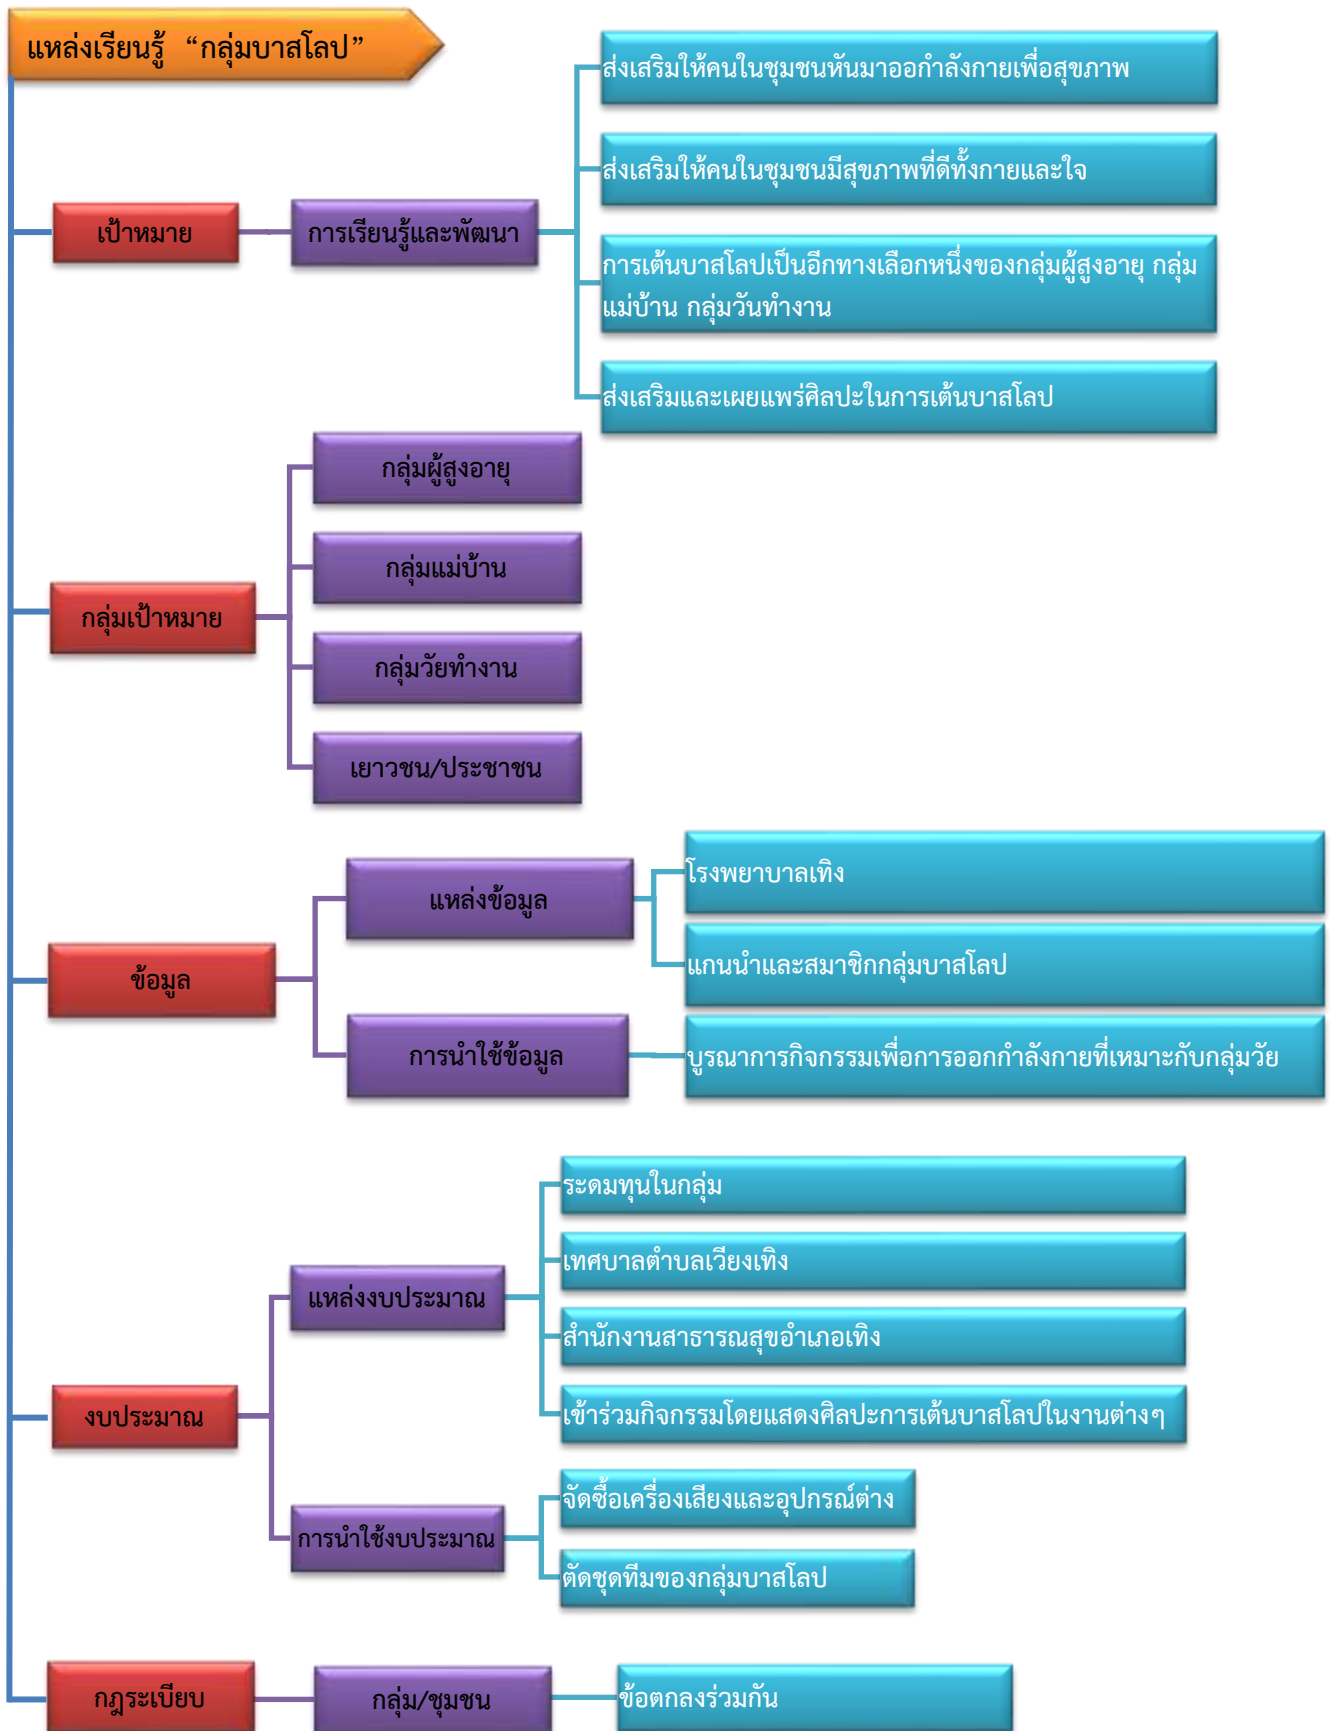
แหล่งเรียนรู้ “กลุ่มบาสโลป”

เป้าหมาย

การเรียนรู้และพัฒนา

ส่งเสริมให้คนในชุมชนหันมาออกกำลังกายเพื่อสุขภาพ

ส่งเสริมให้คนในชุมชนมีสุขภาพที่ดีทั้งกายและใจ

การเต้นบาสโลปเป็นอีกทางเลือกหนึ่งของกลุ่มผู้สูงอายุ กลุ่มแม่บ้าน กลุ่มวันทำงาน

ส่งเสริมและเผยแพร่ศิลปะในการเต้นบาสโลป

กลุ่มเป้าหมาย

กลุ่มผู้สูงอายุ

กลุ่มแม่บ้าน

กลุ่มวัยทำงาน

เยาวชน/ประชาชน

ข้อมูล

แหล่งข้อมูล

โรงพยาบาลเทิง

แกนนำและสมาชิกกลุ่มบาสโลป

การนำใช้ข้อมูล

บูรณาการกิจกรรมเพื่อการออกกำลังกายที่เหมาะกับกลุ่มวัย

งบประมาณ

แหล่งงบประมาณ

ระดมทุนในกลุ่ม

เทศบาลตำบลเวียงเทิง

สำนักงานสาธารณสุขอำเภอเทิง

เข้าร่วมกิจกรรมโดยแสดงศิลปะการเต้นบาสโลปในงานต่างๆ

การนำใช้งบประมาณ

จัดซื้อเครื่องเสียงและอุปกรณ์ต่าง

ตัดชุดทีมของกลุ่มบาสโลป

กฎระเบียบ

กลุ่ม/ชุมชน

ข้อตกลงร่วมกัน